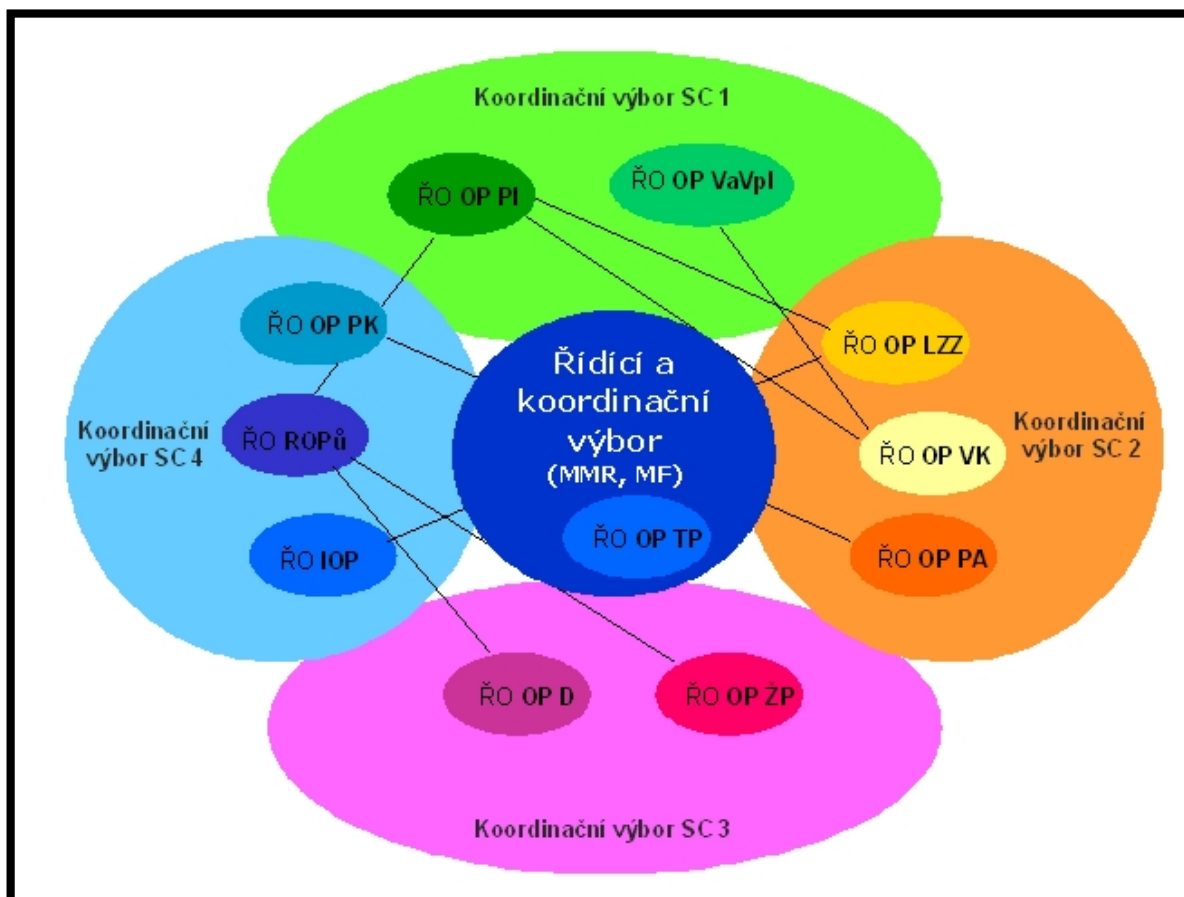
Koordinační výbor SC 1

ŘO OP PI

ŘO OP VaVpI

ŘO OP PK

ŘO OP LZZ

Řídící a koordinační výbor
(MMR, MF)

Koordinační výbor SC 4

ŘO ROPů

ŘO OP VK

Koordinační výbor SC 2

ŘO IOP

ŘO OP TP

ŘO OP PA

ŘO OP D

ŘO OP ŽP

Koordinační výbor SC 3